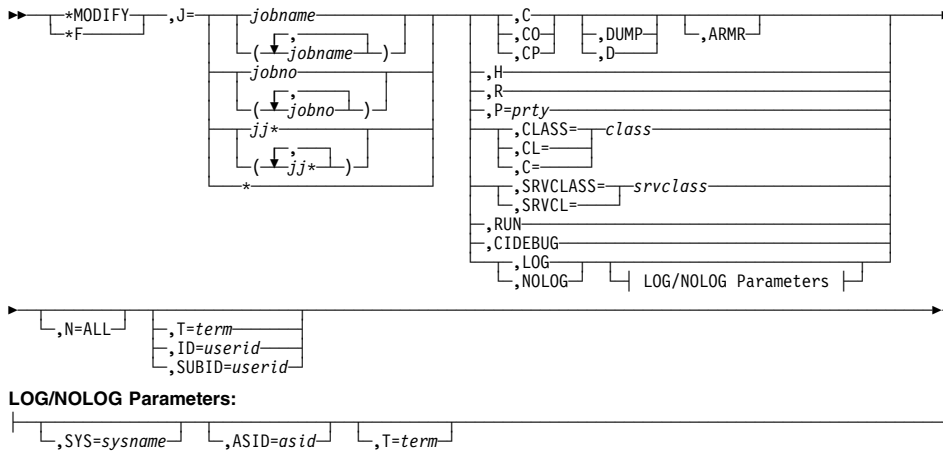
*MODIFY
*F
,J=
jobname
( , jobname )
jobno
( , jobno )
jj*
( , jj* )
*

,C
,CO
,CP
,DUMP
,D
,ARMR
,H
,R
,P=prty
,CLASS=
,CL=
,C=
class
,SRVCLASS=
,SRVCL=
srvclass
,RUN
,CIDEBUG
,LOG
,NOLOG
LOG/NOLOG Parameters

,N=ALL
,T=term
,ID=userid
,SUBID=userid

**LOG/NOLOG Parameters:**

,SYS=sysname
,ASID=asid
,T=term